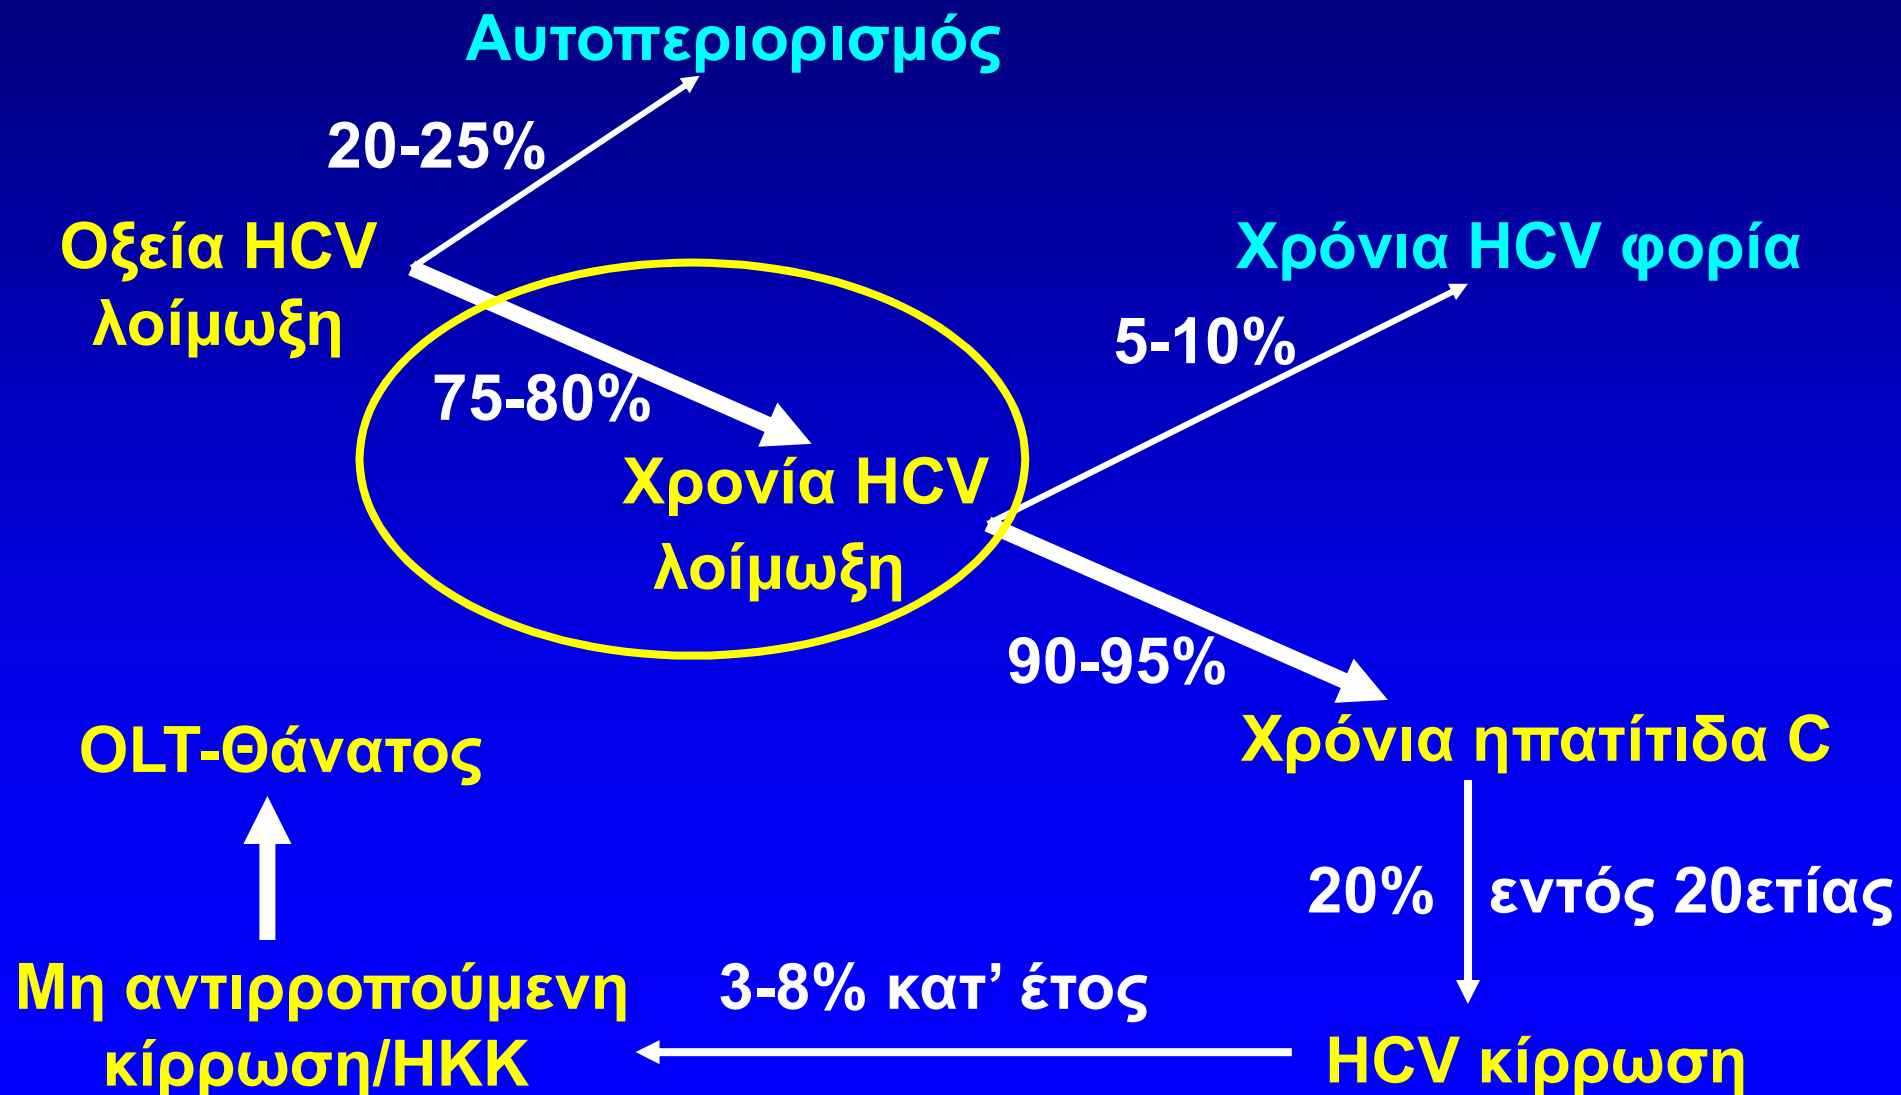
Αυτοπεριορισμός

20-25%

Οξεία HCV λοίμωξη

75-80%

Χρονία HCV λοίμωξη

Χρόνια HCV φορία

5-10%

90-95%

Χρόνια ηπατίτιδα C

20% εντός 20ετίας

HCV κίρρωση

3-8% κατ' έτος

Μη αντιρροπούμενη κίρρωση/ΗΚΚ

OLT-Θάνατος